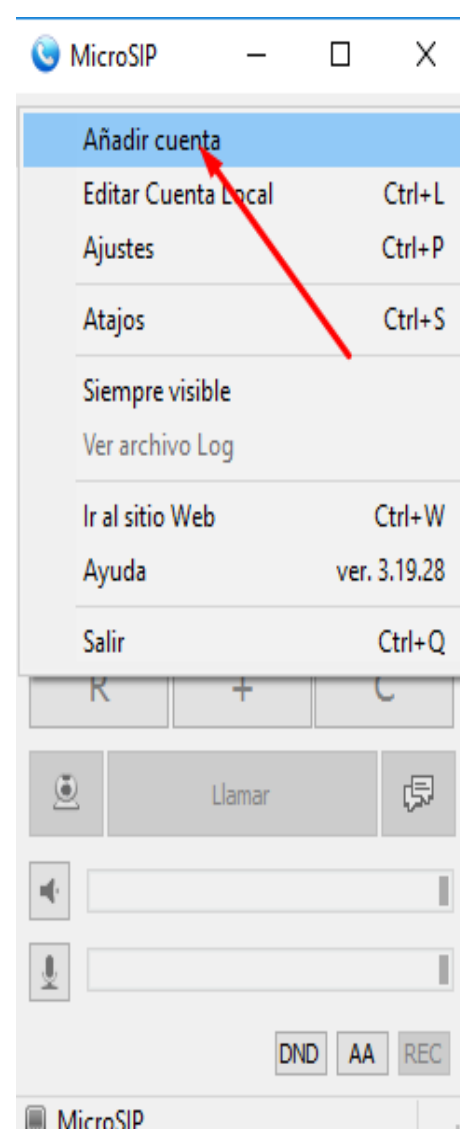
MicroSIP

Añadir cuenta
Editar Cuenta Local Ctrl+L
Ajustes Ctrl+P
Atajos Ctrl+S
Siempre visible
Ver archivo Log
Ir al sitio Web Ctrl+W
Ayuda ver. 3.19.28
Salir Ctrl+Q

R + C

Llamar

DND AA REC

MicroSIP